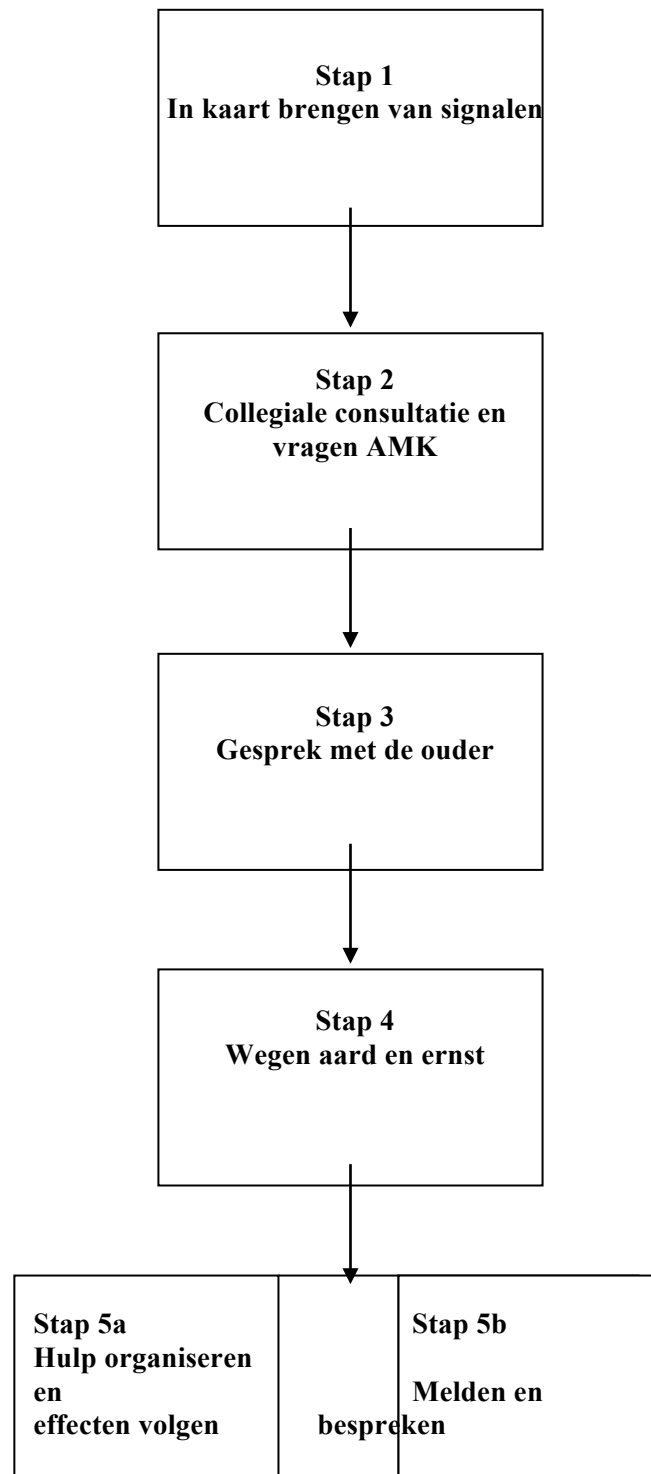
Stap 1
In kaart brengen van signalen

Stap 2
Collegiale consultatie en vragen AMK

Stap 3
Gesprek met de ouder

Stap 4
Wegen aard en ernst

Stap 5a
Hulp organiseren en effecten volgen

Stap 5b
Melden en bespreken